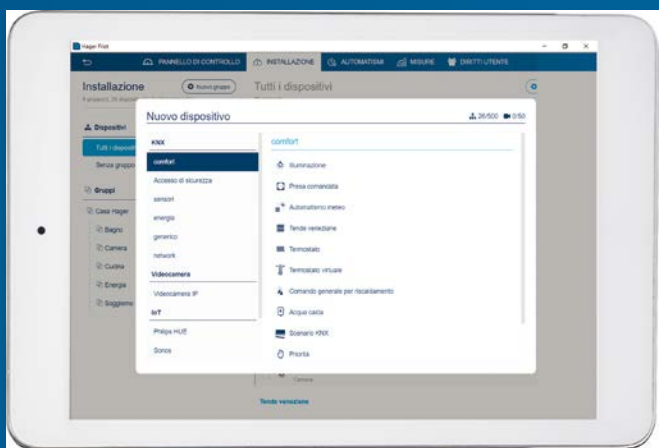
Hager Pilot

PANNELLO DI CONTROLLO   INSTALLAZIONE   AUTOMATISMI   MISURE   DIRITTI UTENTE

Installazione
Nuovo gruppo
Tutti i dispositivi

Dispositivi
Tutti i dispositivi
Senza gruppo
Gruppi
Casa Hager
Bagno
Camera
Cucina
Energia
Soggiorno

Nuovo dispositivo
26/500   0/50

KNX
comfort
Accesso di sicurezza
sensori
energia
generico
network
Videocamera
Videocamera IP
IoT
Philips HUE
Sonos

comfort
Illuminazione
Presa comandata
Automatismo meteo
Tende veneziane
Termostato
Termostato virtuale
Comando generale per riscaldamento
Acqua calda
Scenario KNX
Priorità

Tende veneziane